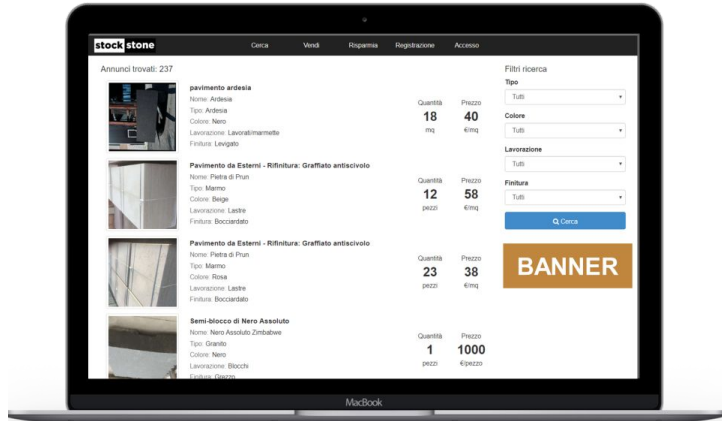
stock stone

Cerca Vendi Risparmia Registrazione Accesso

Annunci trovati: 237

pavimento ardesia
Nome: Ardesia
Tipo: Ardesia
Colore: Nero
Lavorazione: Lavorati/marmette
Finitura: Levigato

Quantità 18 mq
Prezzo 40 €/mq

Pavimento da Esterni - Rifinitura: Graffiato antiscivolo
Nome: Pietra di Prun
Tipo: Marmo
Colore: Beige
Lavorazione: Lastre
Finitura: Bocciardato

Quantità 12 pezzi
Prezzo 58 €/mq

Pavimento da Esterni - Rifinitura: Graffiato antiscivolo
Nome: Pietra di Prun
Tipo: Marmo
Colore: Rosa
Lavorazione: Lastre
Finitura: Bocciardato

Quantità 23 pezzi
Prezzo 38 €/mq

Semi-blocco di Nero Assoluto
Nome: Nero Assoluto Zimbabwe
Tipo: Granito
Colore: Nero
Lavorazione: Blocchi
Finitura: Grezzo

Quantità 1 pezzi
Prezzo 1000 €/pezzo

Filtri ricerca
Tipo
Tutti
Colore
Tutti
Lavorazione
Tutti
Finitura
Tutti
Cerca

BANNER

MacBook